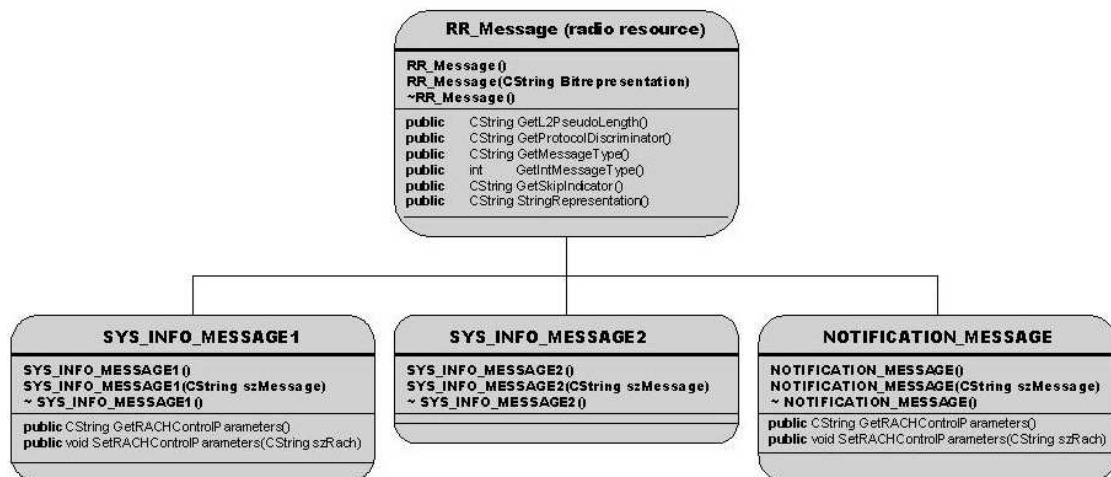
RR_Message (radio resource)

RR_Message()
RR_Message(CString Bitrepresentation)
~RR_Message()

public CString GetL2PseudoLength()
public CString GetProtocolDiscriminator()
public CString GetMessageType()
public int GetIntMessageType()
public CString GetSkipIndicator()
public CString StringRepresentation()

SYS_INFO_MESSAGE1

SYS_INFO_MESSAGE1()
SYS_INFO_MESSAGE1(CString szMessage)
~ SYS_INFO_MESSAGE1()

public CString GetRACHControlParameters()
public void SetRACHControlParameters(CString szRach)

SYS_INFO_MESSAGE2

SYS_INFO_MESSAGE2()
SYS_INFO_MESSAGE2(CString szMessage)
~ SYS_INFO_MESSAGE2()

NOTIFICATION_MESSAGE

NOTIFICATION_MESSAGE()
NOTIFICATION_MESSAGE(CString szMessage)
~ NOTIFICATION_MESSAGE()

public CString GetRACHControlParameters()
public void SetRACHControlParameters(CString szRach)